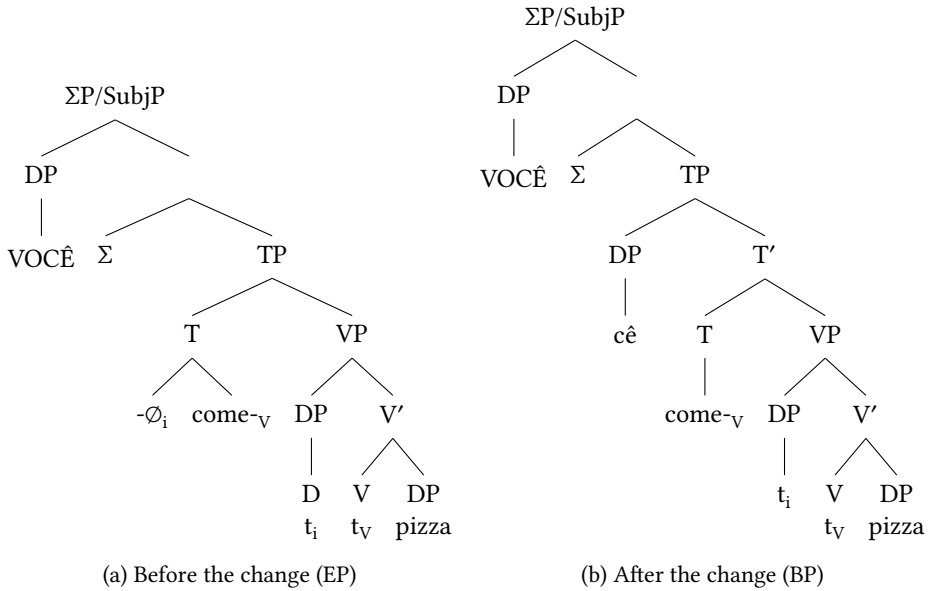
ΣP/SubjP

DP

VOCÊ

Σ

TP

T

VP

-$\varnothing_i$

come-$_V$

DP

V′

D
$t_i$

V
$t_V$

DP
pizza

(a) Before the change (EP)

ΣP/SubjP

DP

VOCÊ

Σ

TP

DP

T′

cê

T

VP

come-$_V$

DP

V′

$t_i$

V
$t_V$

DP
pizza

(b) After the change (BP)